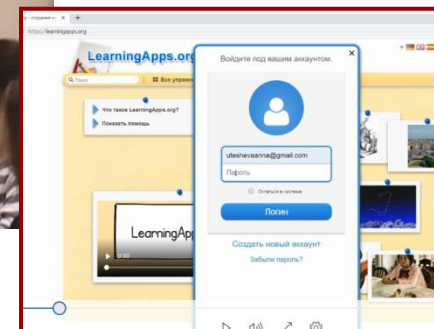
- создание ин ×
https://learningapps.org
LearningApps.org
Поиск
Все упражн
Что такое LearningApps.org?
Показать помощь
LearningApp
Войдите под вашим аккаунтом.
×
uteshevaanna@gmail.com
Пароль
Оставаться в системе
Логин
Создать новый аккаунт
Забыли пароль?